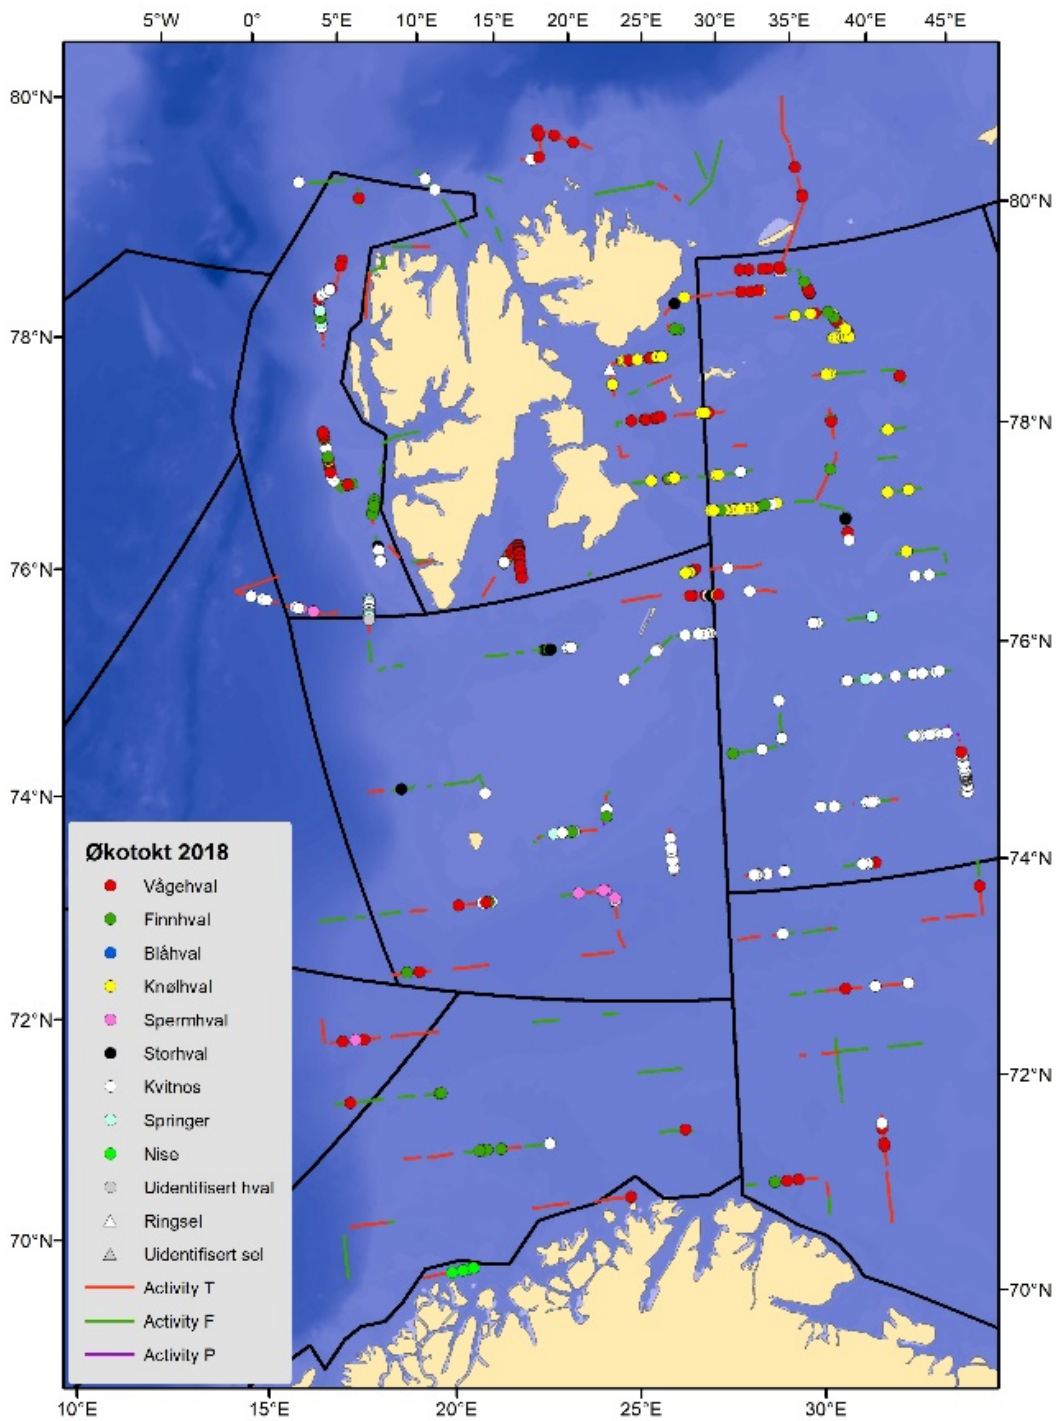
5°W 0° 5°E 10°E 15°E 20°E 25°E 30°E 35°E 40°E 45°E

80°N
78°N
76°N
74°N
72°N
70°N

80°N
78°N
76°N
74°N
72°N
70°N

Økotokt 2018
Vågehval
Finnhval
Blåhval
Knølhval
Spermhval
Storhval
Kvitnos
Springer
Nise
Uidentifisert hval
Ringsel
Uidentifisert sel
Activity T
Activity F
Activity P

10°E 15°E 20°E 25°E 30°E